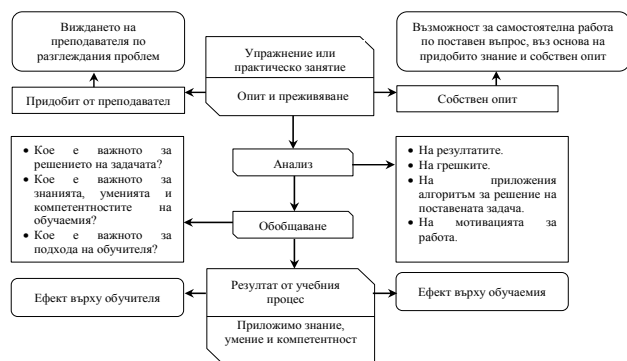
Виждането на преподавателя по разглеждания проблем

Упражнение или практическо занятие

Опит и преживяване

Възможност за самостоятелна работа по поставен въпрос, въз основа на придобито знание и собствен опит

Придобит от преподавател

Собствен опит

Анализ

• Кое е важното за решението на задачата?
• Кое е важното за знанията, уменията и компетентностите на обучаемия?
• Кое е важното за подхода на обучителя?

Обобщаване

• На резултатите.
• На грешките.
• На приложения алгоритъм за решение на поставената задача.
• На мотивацията за работа.

Резултат от учебния процес

Приложимо знание, умение и компетентност

Ефект върху обучителя

Ефект върху обучаемия